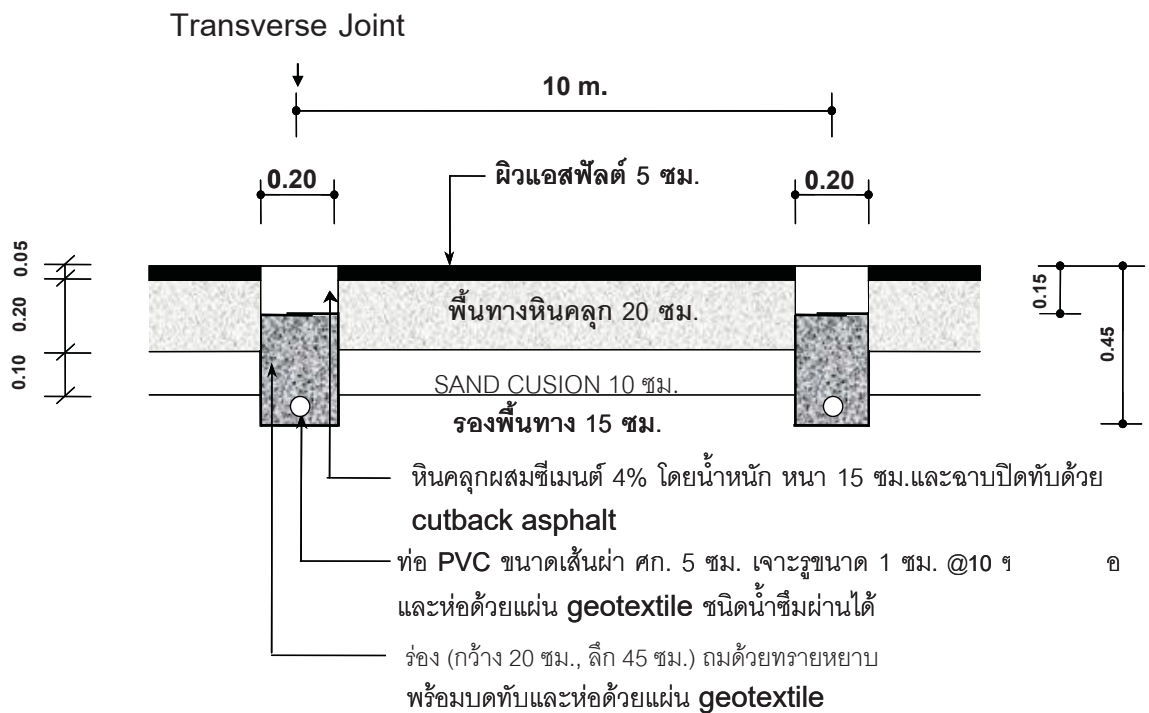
Transverse Joint

10 m.

0.20

ผิวแอสฟัลต์ 5 ซม.

0.20

0.05

0.20

0.10

0.15

0.45

พื้นทางหินคลุก 20 ซม.

SAND CUSION 10 ซม.

รองพื้นทาง 15 ซม.

หินคลุกผสมซีเมนต์ 4% โดยน้ำหนัก หนา 15 ซม.และฉาบปิดทับด้วย cutback asphalt

ท่อ PVC ขนาดเส้นผ่า ศก. 5 ซม. เจาะรูขนาด 1 ซม. @10 ๆ อ และห่อด้วยแผ่น geotextile ชนิดน้ำซึมผ่านได้

ร่อง (กว้าง 20 ซม., ลึก 45 ซม.) ถมด้วยทรายหยาบ พร้อมบดทับและห่อด้วยแผ่น geotextile